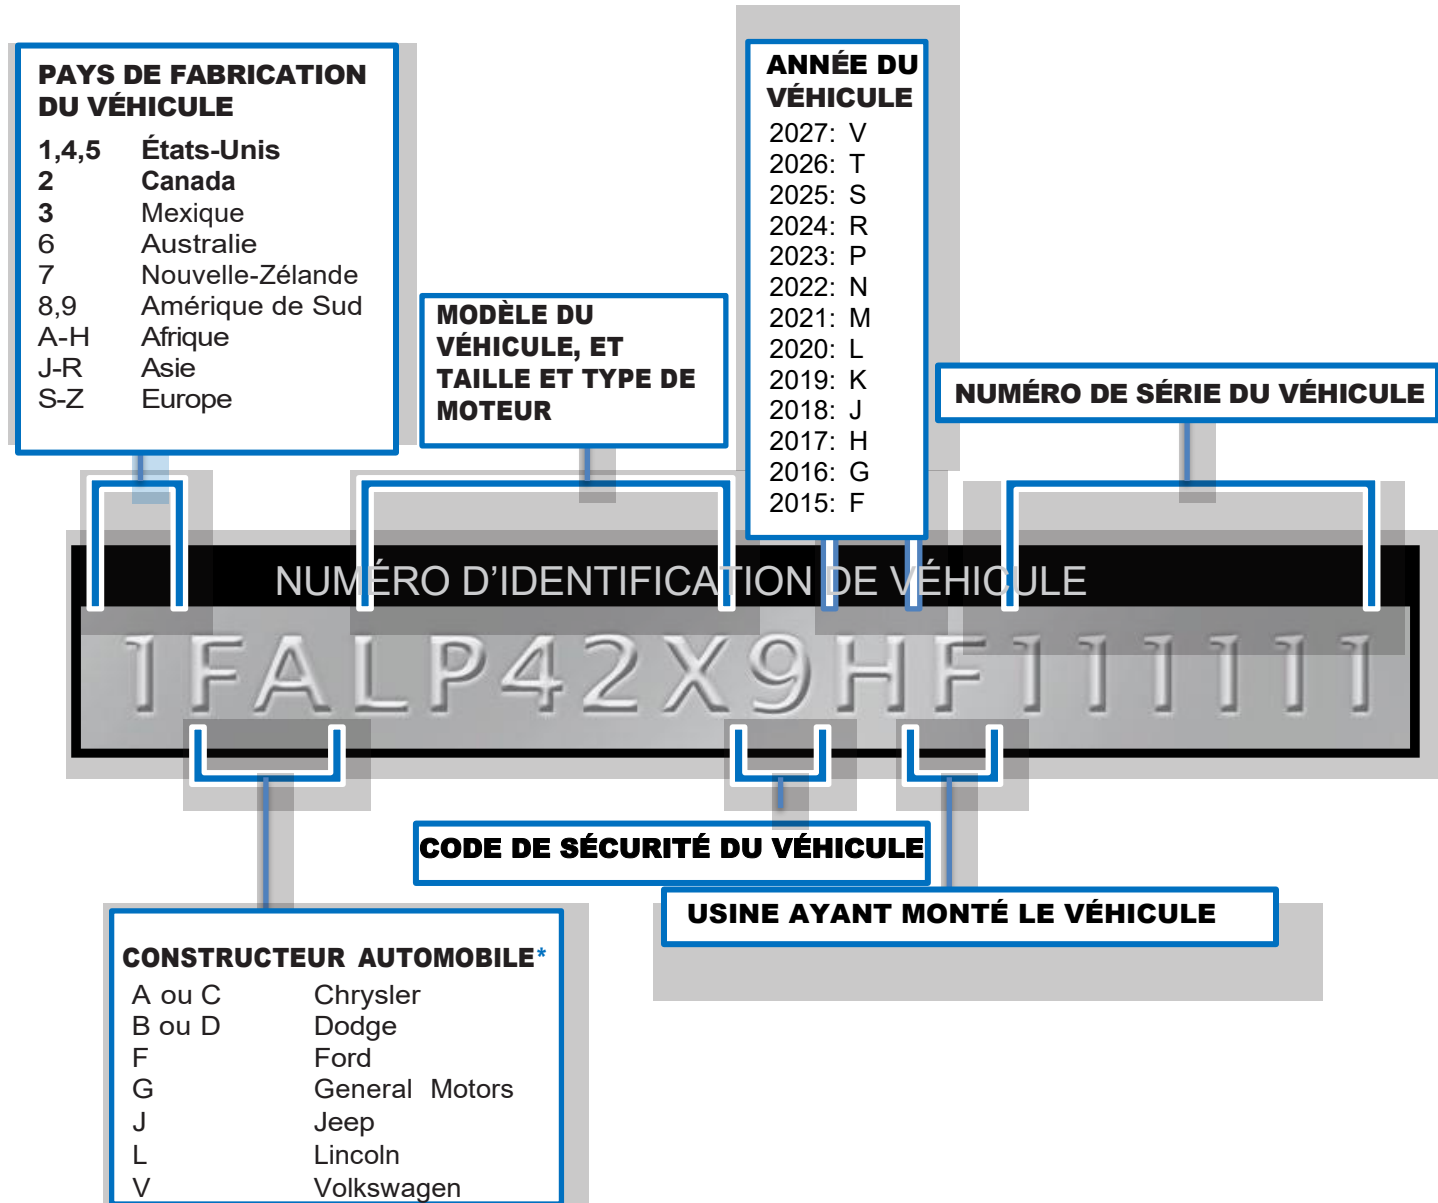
PAYS DE FABRICATION DU VÉHICULE

| | |
|---|---|
| 1,4,5 | États-Unis |
| 2 | Canada |
| 3 | Mexique |
| 6 | Australie |
| 7 | Nouvelle-Zélande |
| 8,9 | Amérique de Sud |
| A-H | Afrique |
| J-R | Asie |
| S-Z | Europe |

MODÈLE DU VÉHICULE, ET TAILLE ET TYPE DE MOTEUR

ANNÉE DU VÉHICULE
2027: V
2026: T
2025: S
2024: R
2023: P
2022: N
2021: M
2020: L
2019: K
2018: J
2017: H
2016: G
2015: F

NUMÉRO DE SÉRIE DU VÉHICULE

NUMÉRO D'IDENTIFICATION DE VÉHICULE

1FALP42X9HF111111

CODE DE SÉCURITÉ DU VÉHICULE

USINE AYANT MONTÉ LE VÉHICULE

CONSTRUCTEUR AUTOMOBILE*

| | |
|---|---|
| A ou C | Chrysler |
| B ou D | Dodge |
| F | Ford |
| G | General Motors |
| J | Jeep |
| L | Lincoln |
| V | Volkswagen |